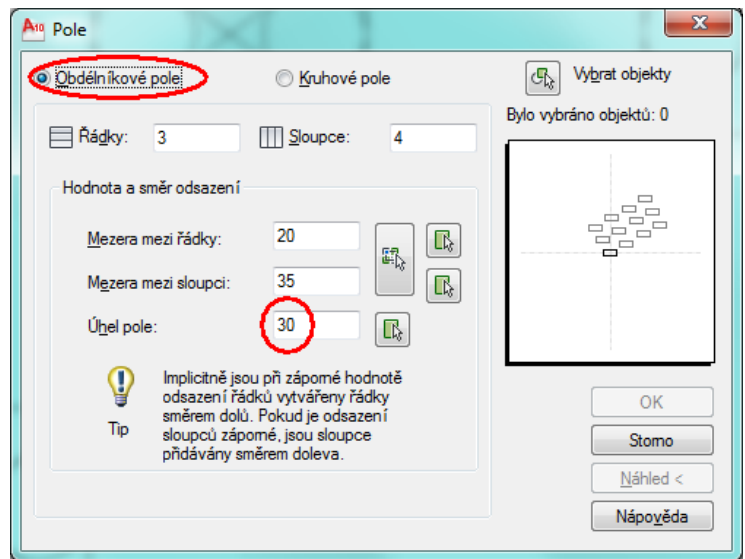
Pole

Obdélníkové pole

Kruhové pole

Vybrat objekty

Bylo vybráno objektů: 0

Řádky: 3

Sloupce: 4

Hodnota a směr odsazení

Mezera mezi řádky: 20

Mezera mezi sloupci: 35

Úhel pole: 30

Implicitně jsou při záporné hodnotě odsazení řádků vytvářeny řádky směrem dolů. Pokud je odsazení sloupců záporné, jsou sloupce přidávány směrem doleva.

Tip

OK

Storno

Náhled <

Nápověda